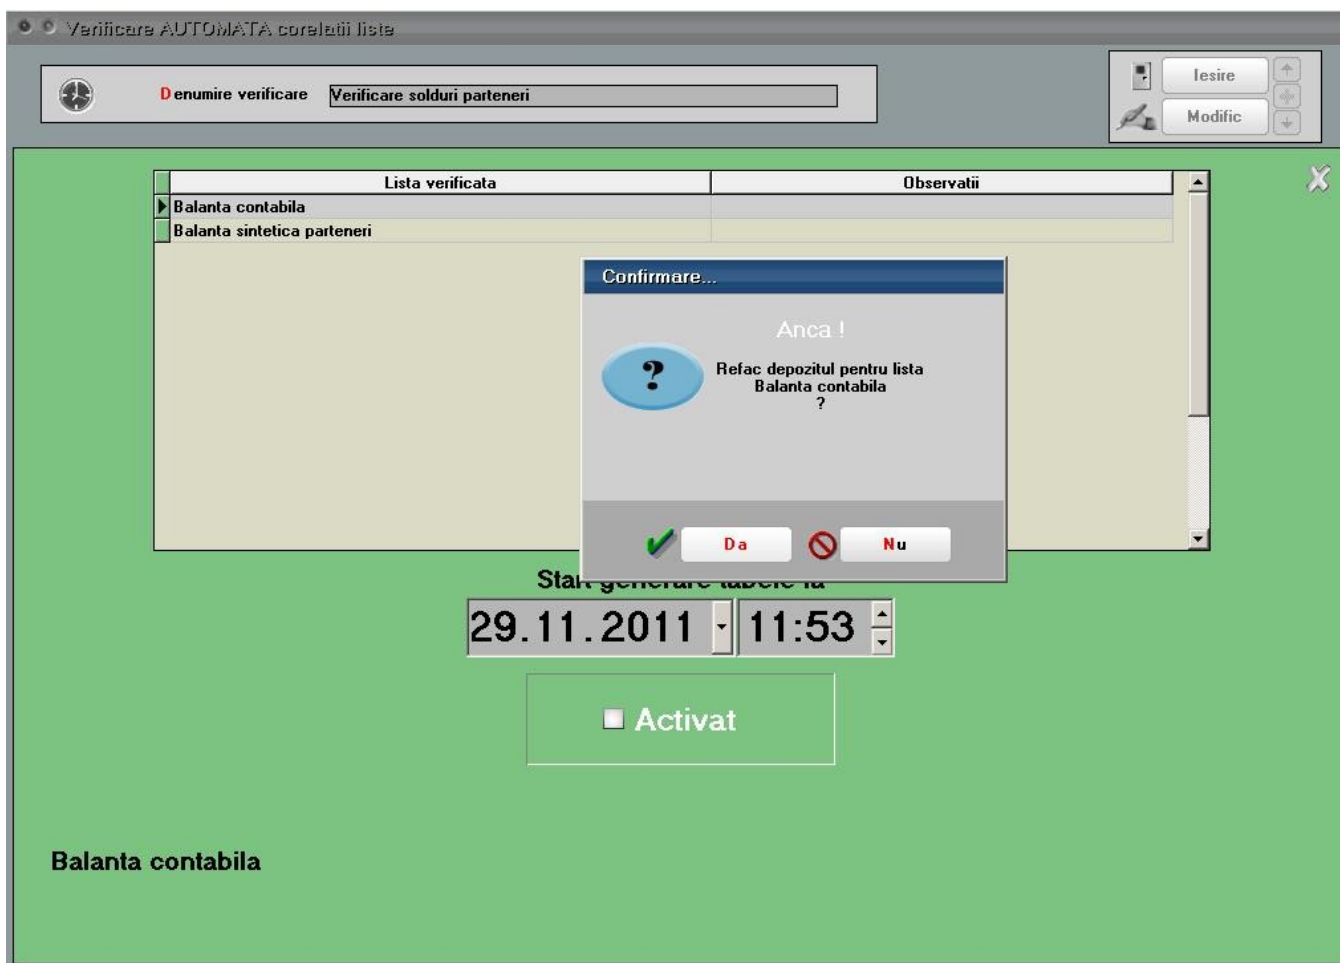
Verificare AUTOMATA corelatii liste

Denumire verificare Verificare solduri parteneri

Iesire
Modific

| Lista verificata | Observatii |
|---|---|
| Balanta contabila | |
| Balanta sintetica parteneri | |

Confirmare...

Anca !

Refac depozitul pentru lista Balanta contabila ?

Da
Nu

Start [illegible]

29.11.2011 11:53

Activat

Balanta contabila